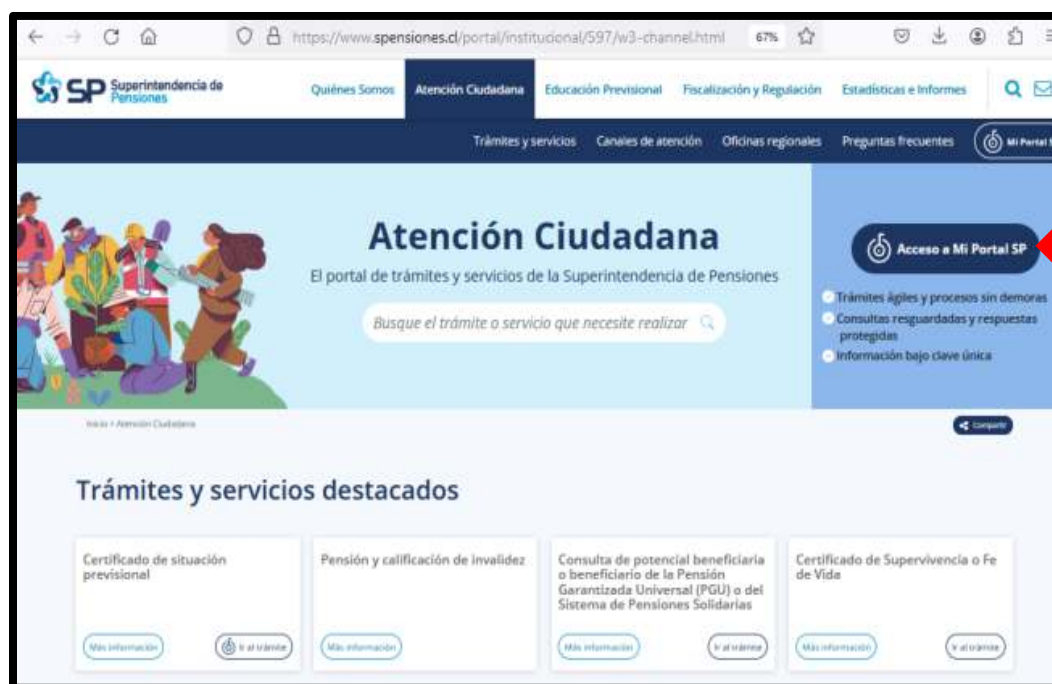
https://www.spensiones.cl/portal/institucional/597/w3-channel.html 67%

SP Superintendencia de Pensiones

Quiénes Somos Atención Ciudadana Educación Previsional Fiscalización y Regulación Estadísticas e Informes

Trámites y servicios Canales de atención Oficinas regionales Preguntas frecuentes Mi Portal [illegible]

Atención Ciudadana

El portal de trámites y servicios de la Superintendencia de Pensiones

Busque el trámite o servicio que necesite realizar

Acceso a Mi Portal SP

Trámites ágiles y procesos sin demoras

Consultas resguardadas y respuestas protegidas

Información bajo clave única

Inicio › Atención Ciudadana

Compartir

Trámites y servicios destacados

Certificado de situación previsional

Más información Ir al trámite

Pensión y calificación de invalidez

Más información

Consulta de potencial beneficiaria o beneficiario de la Pensión Garantizada Universal (PGU) o del Sistema de Pensiones Solidarias

Más información Ir al trámite

Certificado de Supervivencia o Fe de Vida

Más información Ir al trámite